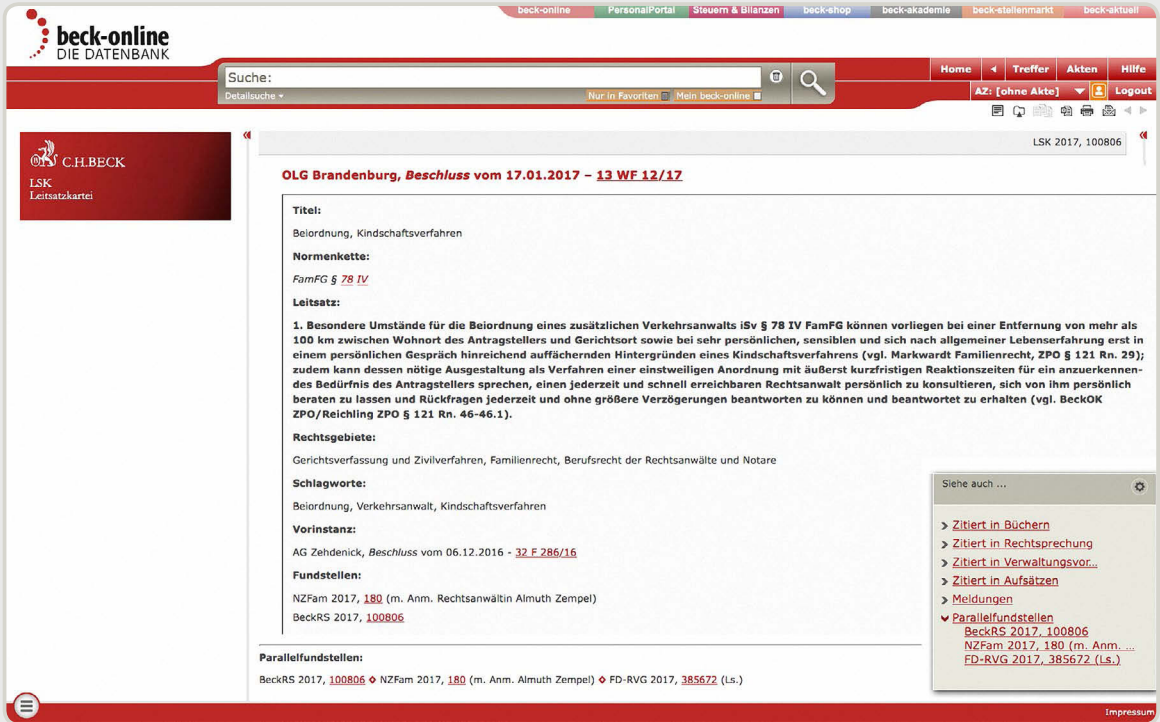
beck-online PersonalPortal Steuern & Bilanzen beck-shop beck-akademie beck-stellenmarkt beck-aktuell

beck-online
DIE DATENBANK

Suche:

Detailsuche ▾

Nur in Favoriten Mein beck-online

Home ◂ Treffer Akten Hilfe

AZ: [ohne Akte] Logout

C.H.BECK
LSK
Leitsatzkartei

LSK 2017, 100806

OLG Brandenburg, *Beschluss* vom 17.01.2017 – 13 WF 12/17

**Titel:**

Beiordnung, Kindschaftsverfahren

**Normenkette:**

*FamFG § 78 IV*

**Leitsatz:**

**1. Besondere Umstände für die Beiordnung eines zusätzlichen Verkehrsanwalts iSv § 78 IV FamFG können vorliegen bei einer Entfernung von mehr als 100 km zwischen Wohnort des Antragstellers und Gerichtsort sowie bei sehr persönlichen, sensiblen und sich nach allgemeiner Lebenserfahrung erst in einem persönlichen Gespräch hinreichend auffächernden Hintergründen eines Kindschaftsverfahrens (vgl. Markwardt Familienrecht, ZPO § 121 Rn. 29); zudem kann dessen nötige Ausgestaltung als Verfahren einer einstweiligen Anordnung mit äußerst kurzfristigen Reaktionszeiten für ein anzuerkennendes Bedürfnis des Antragstellers sprechen, einen jederzeit und schnell erreichbaren Rechtsanwalt persönlich zu konsultieren, sich von ihm persönlich beraten zu lassen und Rückfragen jederzeit und ohne größere Verzögerungen beantworten zu können und beantwortet zu erhalten (vgl. BeckOK ZPO/Reichling ZPO § 121 Rn. 46-46.1).**

**Rechtsgebiete:**

Gerichtsverfassung und Zivilverfahren, Familienrecht, Berufsrecht der Rechtsanwälte und Notare

**Schlagworte:**

Beiordnung, Verkehrsanwalt, Kindschaftsverfahren

**Vorinstanz:**

AG Zehdenick, *Beschluss* vom 06.12.2016 - 32 F 286/16

**Fundstellen:**

NZFam 2017, 180 (m. Anm. Rechtsanwältin Almuth Zempel)
BeckRS 2017, 100806

**Parallelfundstellen:**

BeckRS 2017, 100806 ◆ NZFam 2017, 180 (m. Anm. Almuth Zempel) ◆ FD-RVG 2017, 385672 (Ls.)

Siehe auch ...

› Zitiert in Büchern
› Zitiert in Rechtsprechung
› Zitiert in Verwaltungsvor...
› Zitiert in Aufsätzen
› Meldungen
⌄ Parallelfundstellen
BeckRS 2017, 100806
NZFam 2017, 180 (m. Anm. ...
FD-RVG 2017, 385672 (Ls.)

Impressum